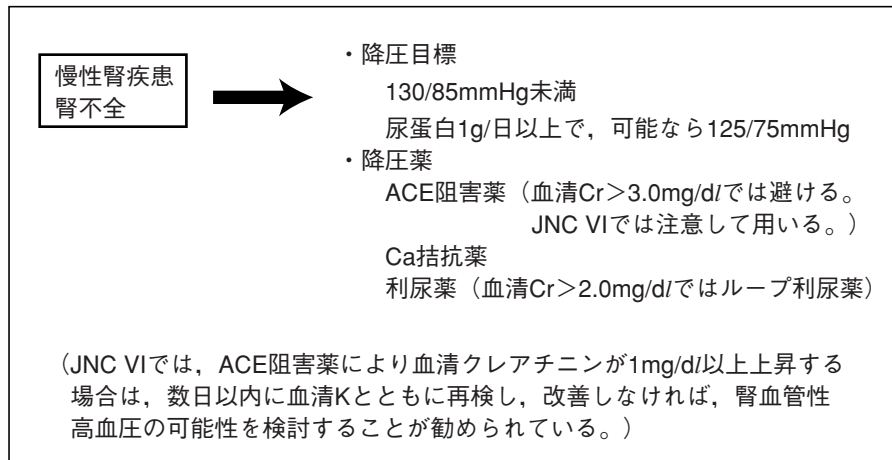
慢性腎疾患
腎不全

・降圧目標
130/85mmHg未満
尿蛋白1g/日以上で，可能なら125/75mmHg
・降圧薬
ACE阻害薬（血清Cr＞3.0mg/dlでは避ける。
JNC VIでは注意して用いる。）
Ca拮抗薬
利尿薬（血清Cr＞2.0mg/dlではループ利尿薬）

（JNC VIでは，ACE阻害薬により血清クレアチニンが1mg/dl以上上昇する場合は，数日以内に血清Kとともに再検し，改善しなければ，腎血管性高血圧の可能性を検討することが勧められている。）